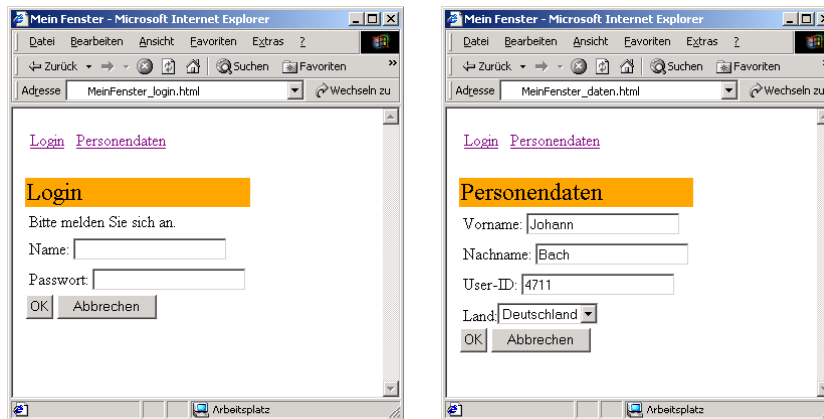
Mein Fenster - Microsoft Internet Explorer

Datei Bearbeiten Ansicht Favoriten Extras ?

Zurück Suchen Favoriten

Adresse MeinFenster_login.html Wechseln zu

Login Personendaten

Login

Bitte melden Sie sich an.

Name:

Passwort:

OK Abbrechen

Arbeitsplatz

Mein Fenster - Microsoft Internet Explorer

Datei Bearbeiten Ansicht Favoriten Extras ?

Zurück Suchen Favoriten

Adresse MeinFenster_daten.html Wechseln zu

Login Personendaten

Personendaten

Vorname: Johann

Nachname: Bach

User-ID: 4711

Land: Deutschland

OK Abbrechen

Arbeitsplatz